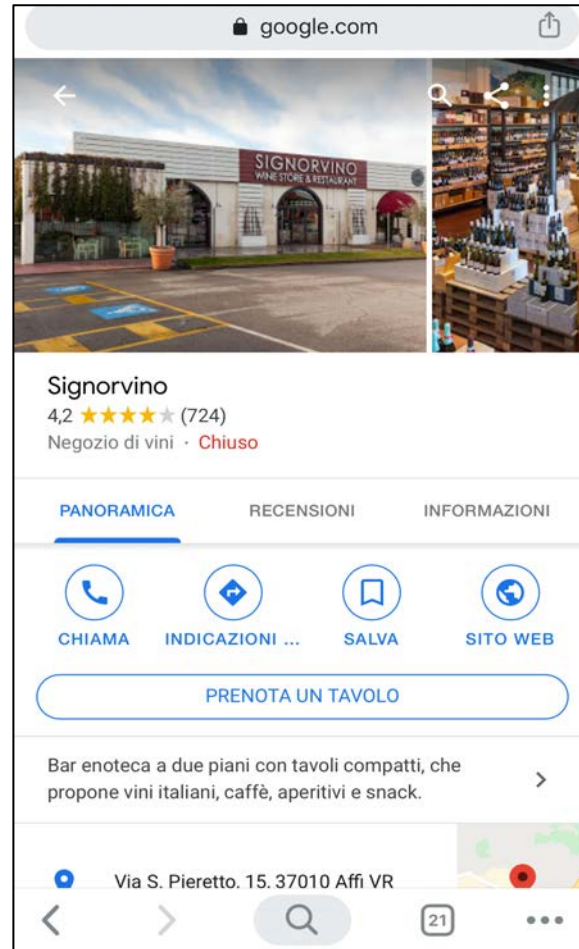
google.com

SIGNORVINO
WINE STORE & RESTAURANT

Signorvino
4,2 ★★★★★ (724)
Negozio di vini · Chiuso

PANORAMICA
RECENSIONI
INFORMAZIONI

CHIAMA
INDICAZIONI ...
SALVA
SITO WEB

PRENOTA UN TAVOLO

Bar enoteca a due piani con tavoli compatti, che propone vini italiani, caffè, aperitivi e snack.

Via S. Pieretto, 15, 37010 Affi VR

21